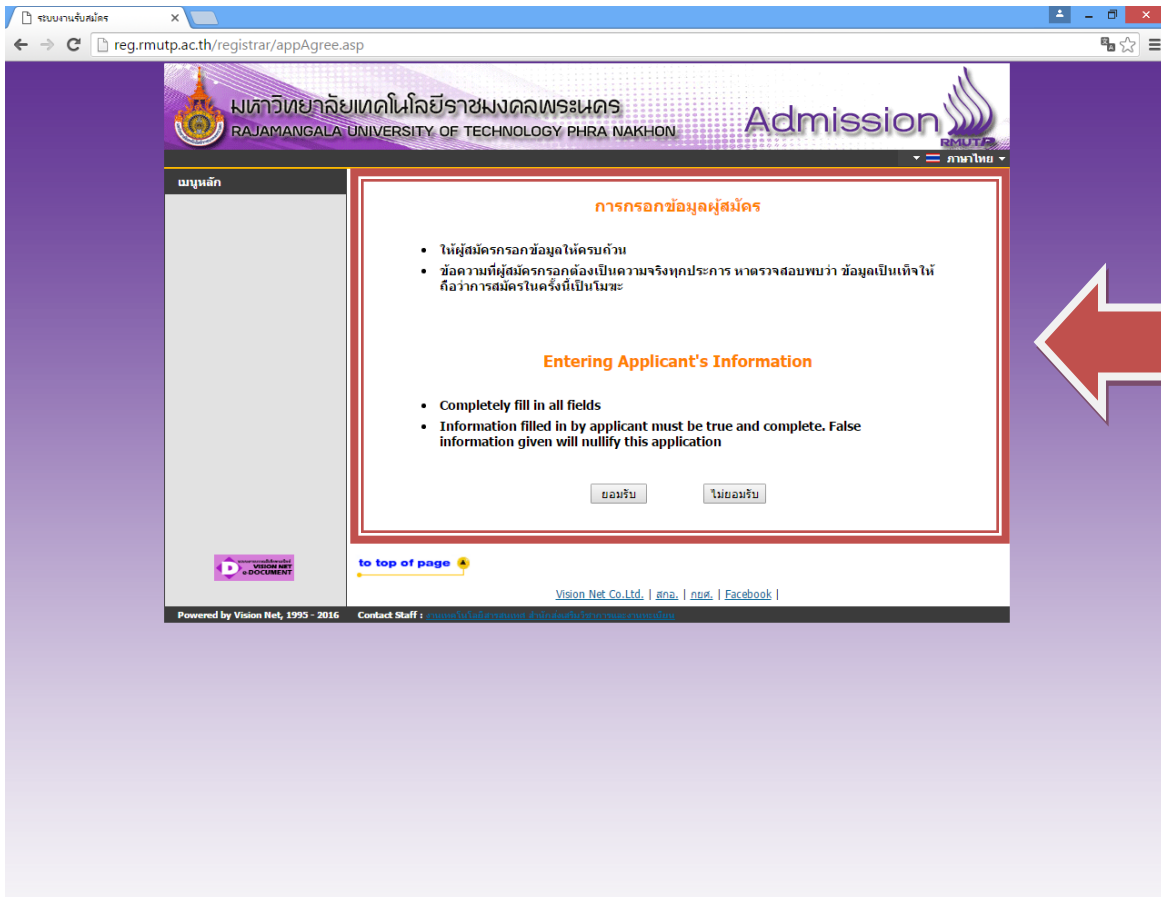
ระบบงานรับสมัคร

reg.rmutp.ac.th/registrar/appAgree.asp

มหาวิทยาลัยเทคโนโลยีราชมงคลพระนคร
RAJAMANGALA UNIVERSITY OF TECHNOLOGY PHRA NAKHON

Admission
RMUTP

ภาษาไทย

เมนูหลัก

การกรอกข้อมูลผู้สมัคร

- ให้ผู้สมัครกรอกข้อมูลให้ครบถ้วน
- ข้อความที่ผู้สมัครกรอกต้องเป็นความจริงทุกประการ หาตรวจสอบพบว่า ข้อมูลเป็นเท็จให้ถือว่าการสมัครในครั้งนี้เป็นโมฆะ

Entering Applicant's Information

- Completely fill in all fields
- Information filled in by applicant must be true and complete. False information given will nullify this application

ยอมรับ

ไม่ยอมรับ

VISION NET e-DOCUMENT

to top of page

Vision Net Co.Ltd. | สกอ. | กยศ. | Facebook |

Powered by Vision Net, 1995 - 2016

Contact Staff : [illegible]